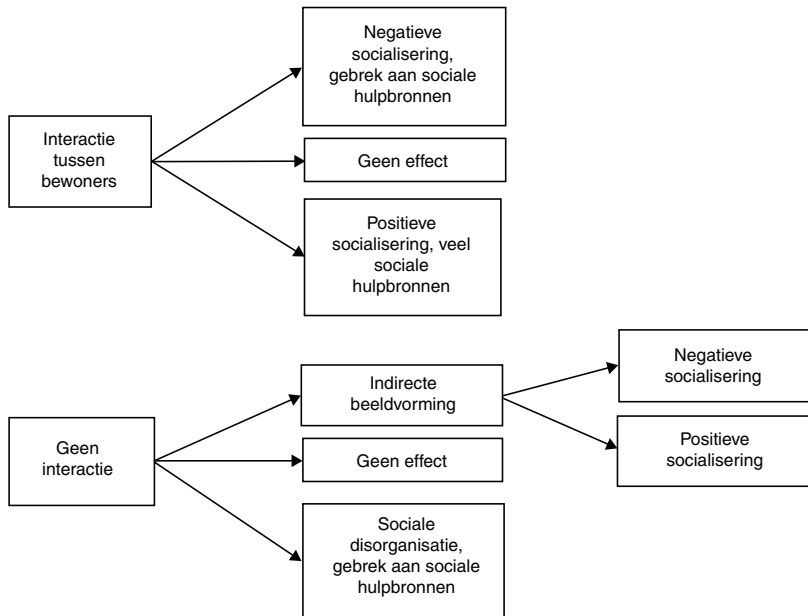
Interactie tussen bewoners

Negatieve socialisering, gebrek aan sociale hulpbronnen

Geen effect

Positieve socialisering, veel sociale hulpbronnen

Geen interactie

Indirecte beeldvorming

Negatieve socialisering

Positieve socialisering

Geen effect

Sociale disorganisatie, gebrek aan sociale hulpbronnen